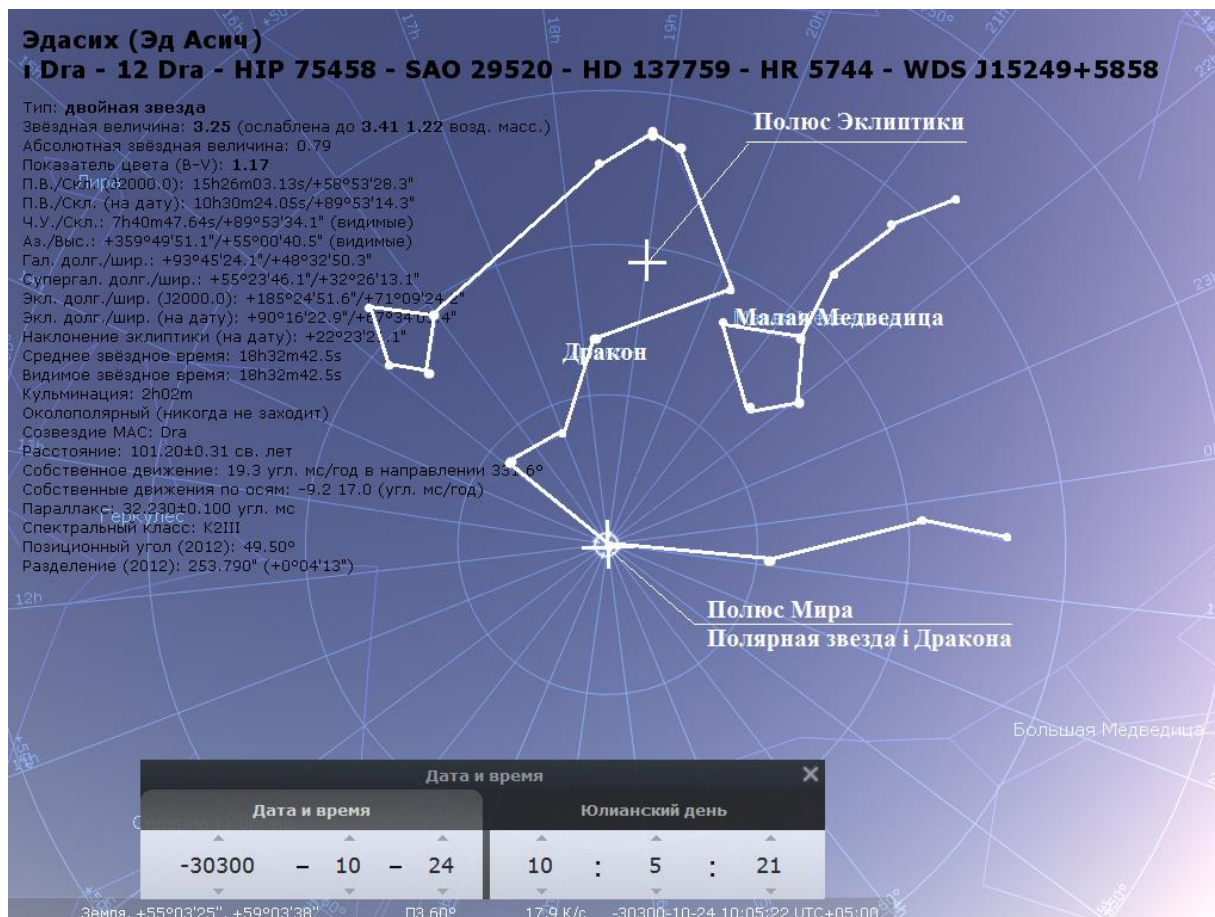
Эдасих (Эд Асич)
ι Dra - 12 Dra - HIP 75458 - SAO 29520 - HD 137759 - HR 5744 - WDS J15249+5858

Тип: двойная звезда
Звёздная величина: 3.25 (ослаблена до 3.41 1.22 возд. масс.)
Абсолютная звёздная величина: 0.79
Показатель цвета (B-V): 1.17
П.В./Скл.(J2000.0): 15h26m03.13s/+58°53'28.3"
П.В./Скл. (на дату): 10h30m24.05s/+89°53'14.3"
Ч.У./Скл.: 7h40m47.64s/+89°53'34.1" (видимые)
Аз./Выс.: +359°49'51.1"/+55°00'40.5" (видимые)
Гал. долг./шир.: +93°45'24.1"/+48°32'50.3"
Супергал. долг./шир.: +55°23'46.1"/+32°26'13.1"
Экл. долг./шир. (J2000.0): +185°24'51.6"/+71°09'24.2"
Экл. долг./шир. (на дату): +90°16'22.9"/+67°34'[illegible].4"
Наклонение эклиптики (на дату): +22°23'2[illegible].1"
Среднее звёздное время: 18h32m42.5s
Видимое звёздное время: 18h32m42.5s
Кульминация: 2h02m
Околополярный (никогда не заходит)
Созвездие МАС: Dra
Расстояние: 101.20±0.31 св. лет
Собственное движение: 19.3 угл. мс/год в направлении 331.6°
Собственные движения по осям: -9.2 17.0 (угл. мс/год)
Параллакс: 32.230±0.100 угл. мс
Спектральный класс: K2III
Позиционный угол (2012): 49.50°
Разделение (2012): 253.790" (+0°04'13")

Полюс Эклиптики
Малая Медведица
Дракон
Полюс Мира
Полярная звезда ι Дракона
Геркулес
Большая Медведица
16h 17h 18h 20h 21h 23h 0h 12h

Дата и время
Дата и время
Юлианский день
-30300 – 10 – 24
10 : 5 : 21

Земля, +55°03'25", +59°03'38" ПЗ 60° 17.9 К/с -30300-10-24 10:05:22 UTC+05:00